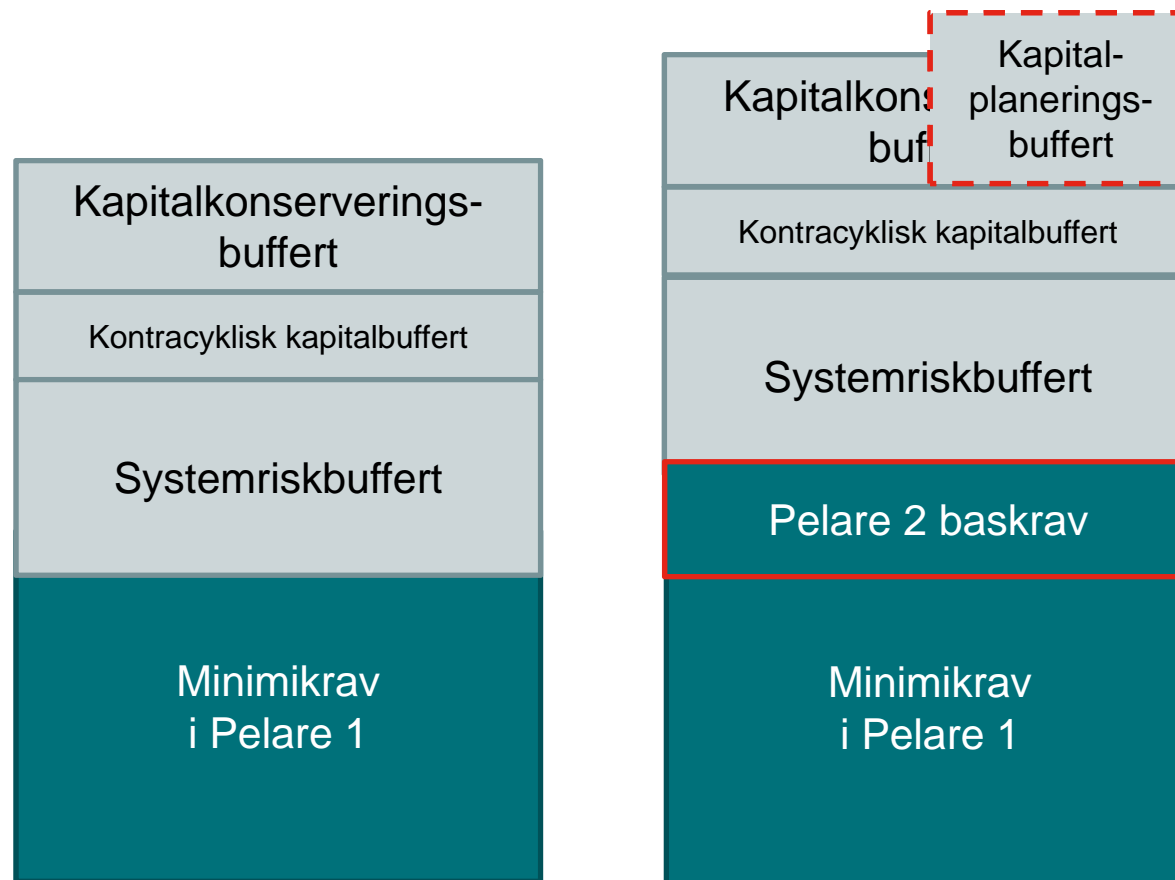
Kapitalkonserveringsbuffert

Kontracyklisk kapitalbuffert

Systemriskbuffert

Minimikrav i Pelare 1

Kapitalkons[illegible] buf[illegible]

Kapitalplaneringsbuffert

Kontracyklisk kapitalbuffert

Systemriskbuffert

Pelare 2 baskrav

Minimikrav i Pelare 1